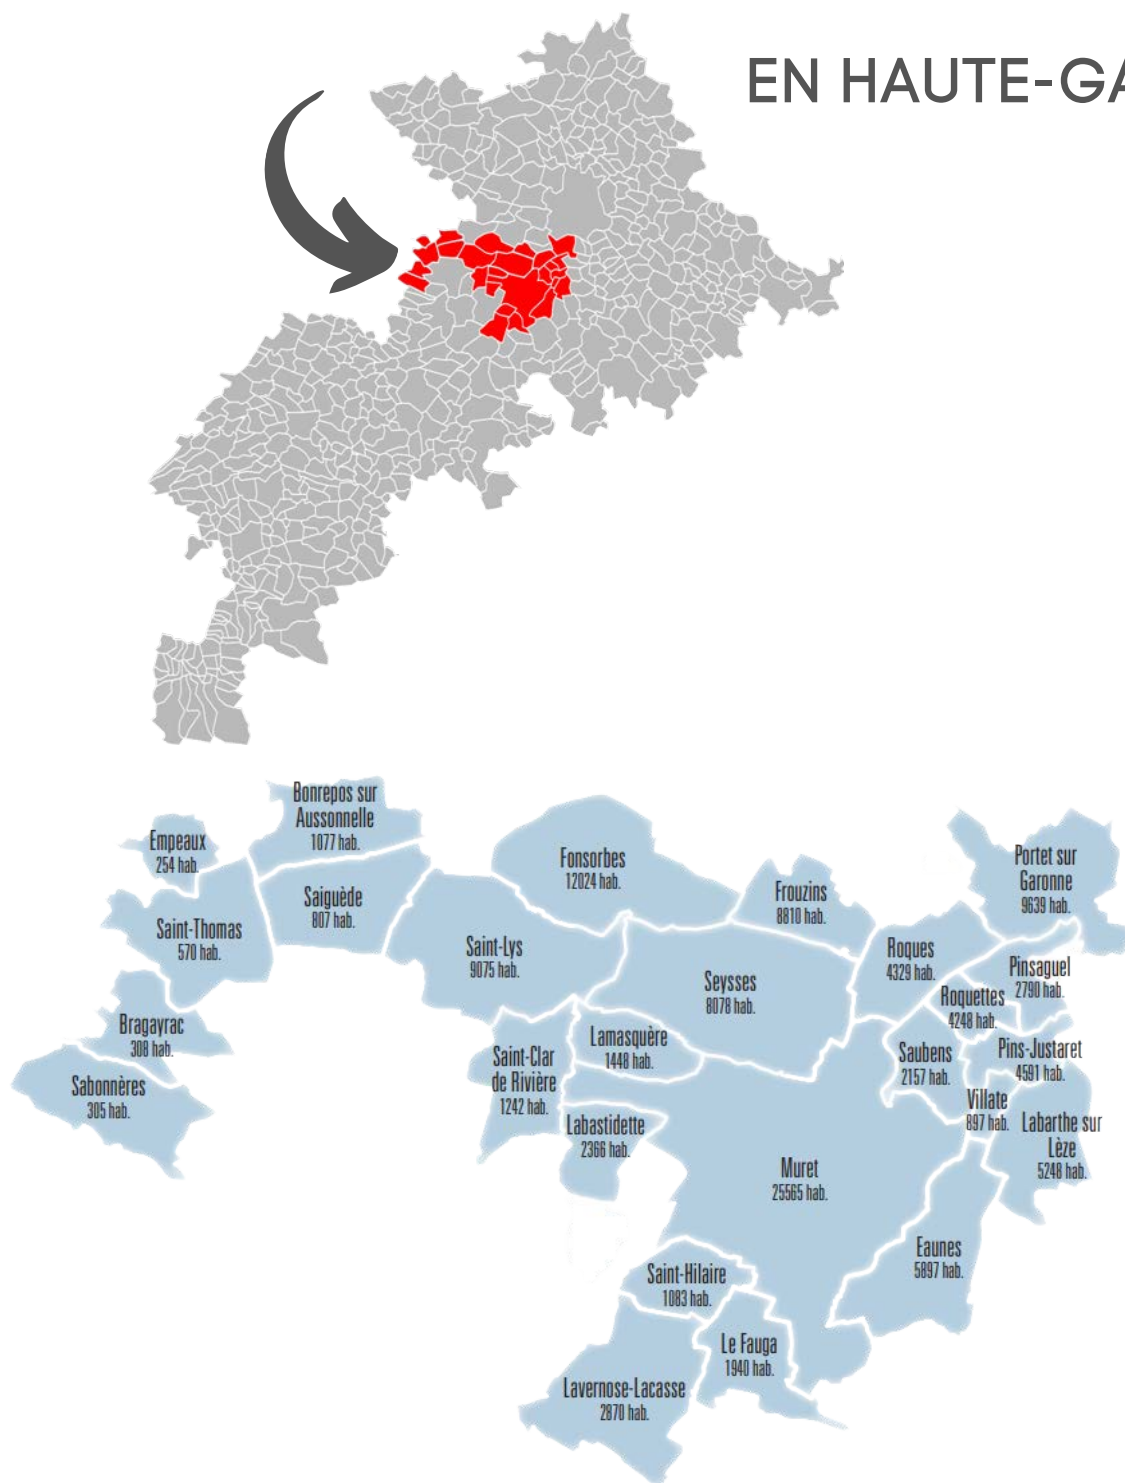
EN HAUTE-GA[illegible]

Bonrepos sur Aussonnelle
1077 hab.

Empeaux
254 hab.

Saiguède
807 hab.

Fonsorbes
12024 hab.

Frouzins
8810 hab.

Portet sur Garonne
9639 hab.

Saint-Thomas
570 hab.

Saint-Lys
9075 hab.

Seysses
8078 hab.

Roques
4329 hab.

Pinsaguel
2790 hab.

Roquettes
4248 hab.

Bragayrac
308 hab.

Lamasquère
1448 hab.

Saint-Clar de Rivière
1242 hab.

Saubens
2157 hab.

Pins-Justaret
4591 hab.

Sabonnères
305 hab.

Villate
897 hab.

Labarthe sur Lèze
5248 hab.

Labastidette
2366 hab.

Muret
25565 hab.

Eaunes
5897 hab.

Saint-Hilaire
1083 hab.

Le Fauga
1940 hab.

Lavernose-Lacasse
2870 hab.